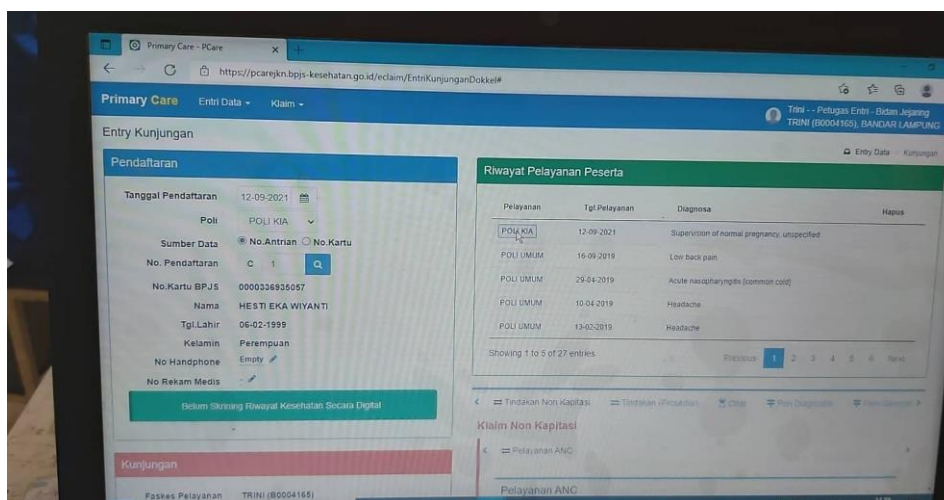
Primary Care - PCare

https://pcarejkn.bpjs-kesehatan.go.id/eclaim/EntriKunjunganDokkel#

Primary Care Entri Data ▾ Klaim ▾

Trini - - Petugas Entri - Bidan Jejaring TRINI (B0004165), BANDAR LAMPUNG

Entry Kunjungan

Entry Data / Kunjungan

Pendaftaran

Tanggal Pendaftaran 12-09-2021

Poli POLI KIA

Sumber Data No.Antrian No.Kartu

No. Pendaftaran C 1

No.Kartu BPJS 0000336935057

Nama HESTI EKA WIYANTI

Tgl.Lahir 06-02-1999

Kelamin Perempuan

No Handphone Empty

No Rekam Medis -

Belum Skrining Riwayat Kesehatan Secara Digital

Kunjungan

Faskes Pelayanan TRINI (B0004165)

Riwayat Pelayanan Peserta

| Pelayanan | Tgl.Pelayanan | Diagnosa | Hapus |
|---|---|---|---|
| POLI KIA | 12-09-2021 | Supervision of normal pregnancy, unspecified | |
| POLI UMUM | 16-09-2019 | Low back pain | |
| POLI UMUM | 29-04-2019 | Acute nasopharyngitis [common cold] | |
| POLI UMUM | 10-04-2019 | Headache | |
| POLI UMUM | 13-02-2019 | Headache | |

Showing 1 to 5 of 27 entries

Previous 1 2 3 4 5 6 Next

Tindakan Non Kapitasi Tindakan (Prosedur) Obat Pen Diagnosis Pendaftaran

Klaim Non Kapitasi

Pelayanan ANC

Pelayanan ANC